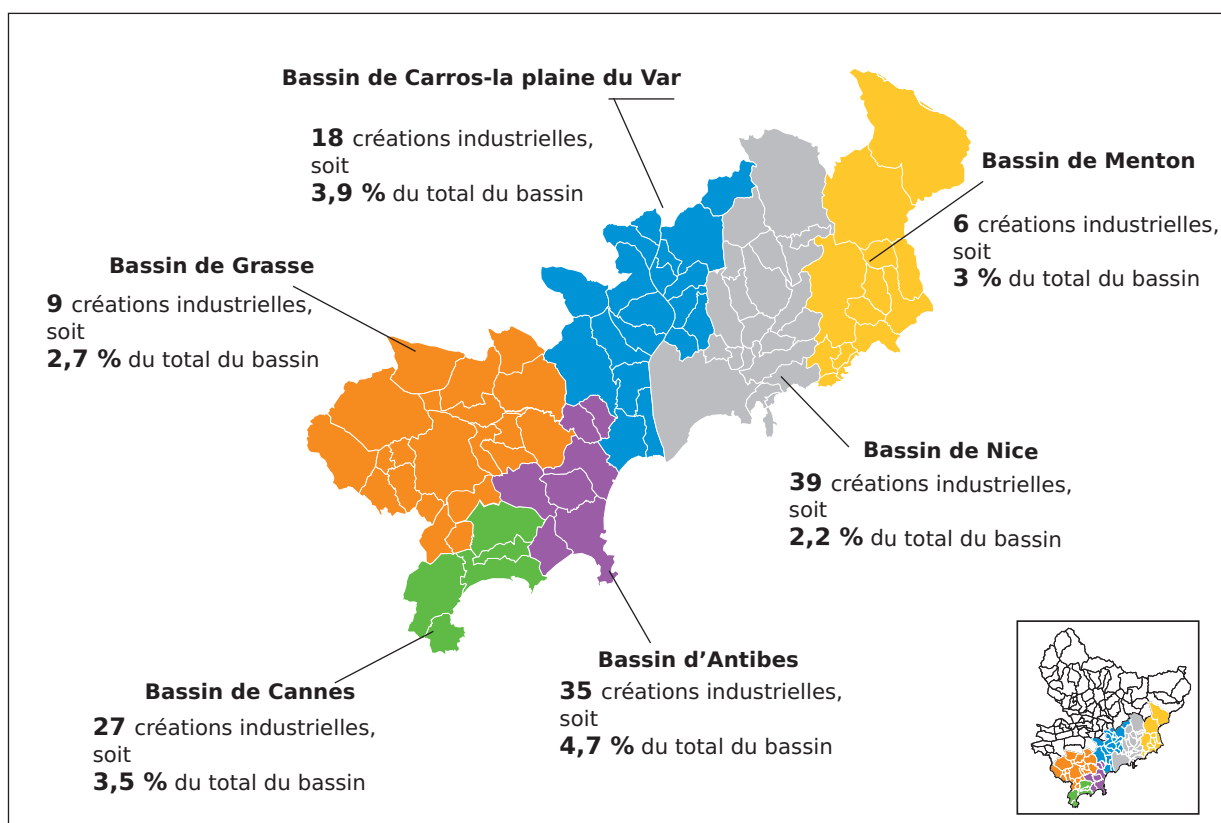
Bassin de Carros-la plaine du Var

**18** créations industrielles, soit
**3,9 %** du total du bassin

Bassin de Menton

**6** créations industrielles, soit
**3 %** du total du bassin

Bassin de Grasse

**9** créations industrielles, soit
**2,7 %** du total du bassin

Bassin de Nice

**39** créations industrielles, soit
**2,2 %** du total du bassin

Bassin d'Antibes

**35** créations industrielles, soit
**4,7 %** du total du bassin

Bassin de Cannes

**27** créations industrielles, soit
**3,5 %** du total du bassin